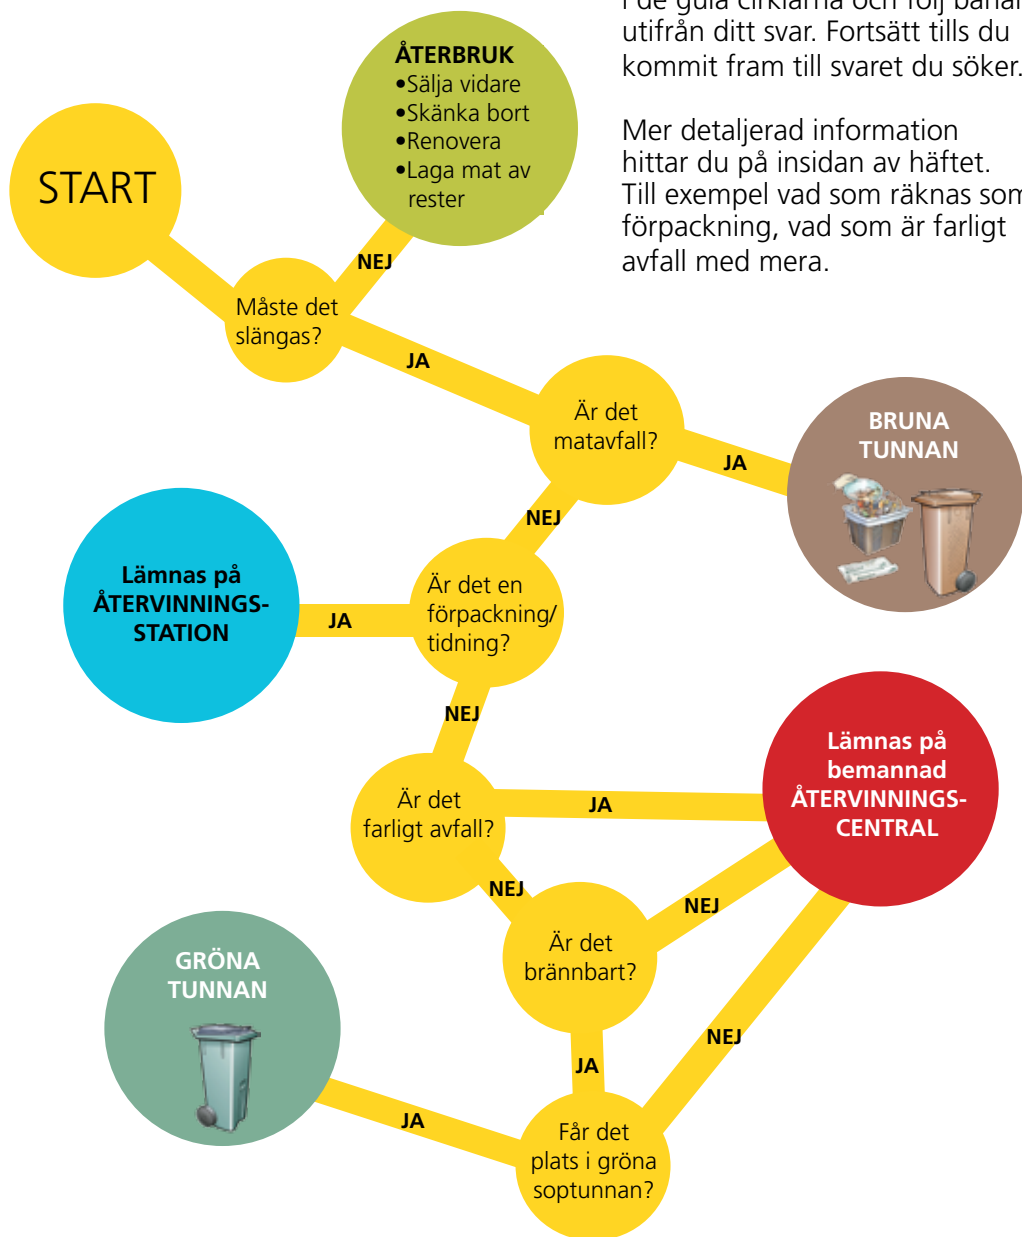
I de gula cirklarna och följ banan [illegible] utifrån ditt svar. Fortsätt tills du kommit fram till svaret du söker.

Mer detaljerad information hittar du på insidan av häftet. Till exempel vad som räknas som förpackning, vad som är farligt avfall med mera.

START

ÅTERBRUK
•Sälja vidare
•Skänka bort
•Renovera
•Laga mat av rester

NEJ

Måste det slängas?

JA

Är det matavfall?

JA

BRUNA TUNNAN

NEJ

Lämnas på ÅTERVINNINGS-STATION

JA

Är det en förpackning/ tidning?

NEJ

Är det farligt avfall?

JA

Lämnas på bemannad ÅTERVINNINGS-CENTRAL

NEJ

NEJ

Är det brännbart?

GRÖNA TUNNAN

NEJ

JA

JA

Får det plats i gröna soptunnan?